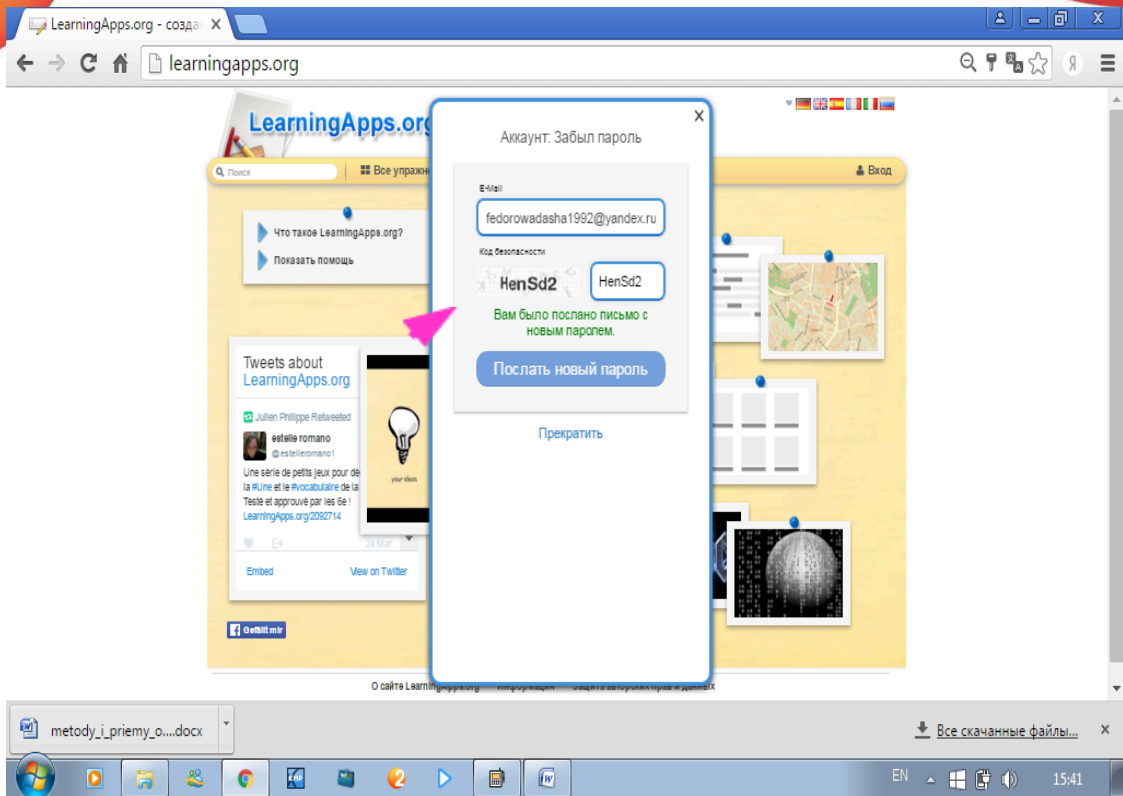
LearningApps.org - созда ×

learningapps.org

LearningApps.org

Поиск

Все упражн

Вход

Что такое LearningApps.org?

Показать помощь

Tweets about LearningApps.org

Julien Philippe Retweeted

estelle romano
@estelleromano1

Une série de petits jeux pour dé la #Une et le #vocabulaire de la Testé et approuvé par les 6e ! LearningApps.org/2092714

your ideas

24 Mar

Embed

View on Twitter

Gefällt mir

Аккаунт: Забыл пароль

E-Mail

fedorowadasha1992@yandex.ru

Код безопасности

HenSd2

HenSd2

Вам было послано письмо с новым паролем.

Послать новый пароль

Прекратить

О сайте LearningApps.org   Информация   Защита авторских прав и данных

metody_i_priemy_o....docx

Все скачанные файлы...

EN

15:41